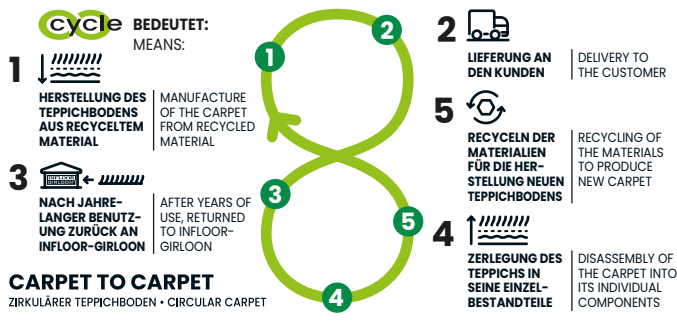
cycle BEDEUTET:
MEANS:

1
HERSTELLUNG DES TEPPICHBODENS AUS RECYCELTEM MATERIAL

MANUFACTURE OF THE CARPET FROM RECYCLED MATERIAL

3
INFLOOR GIRLOON

NACH JAHRELANGER BENUTZUNG ZURÜCK AN INFLOOR-GIRLOON

AFTER YEARS OF USE, RETURNED TO INFLOOR-GIRLOON

CARPET TO CARPET
ZIRKULÄRER TEPPICHBODEN • CIRCULAR CARPET

1
2
3
4
5

2
LIEFERUNG AN DEN KUNDEN

DELIVERY TO THE CUSTOMER

5
RECYCELN DER MATERIALIEN FÜR DIE HERSTELLUNG NEUEN TEPPICHBODENS

RECYCLING OF THE MATERIALS TO PRODUCE NEW CARPET

4
ZERLEGUNG DES TEPPICHS IN SEINE EINZELBESTANDTEILE

DISASSEMBLY OF THE CARPET INTO ITS INDIVIDUAL COMPONENTS